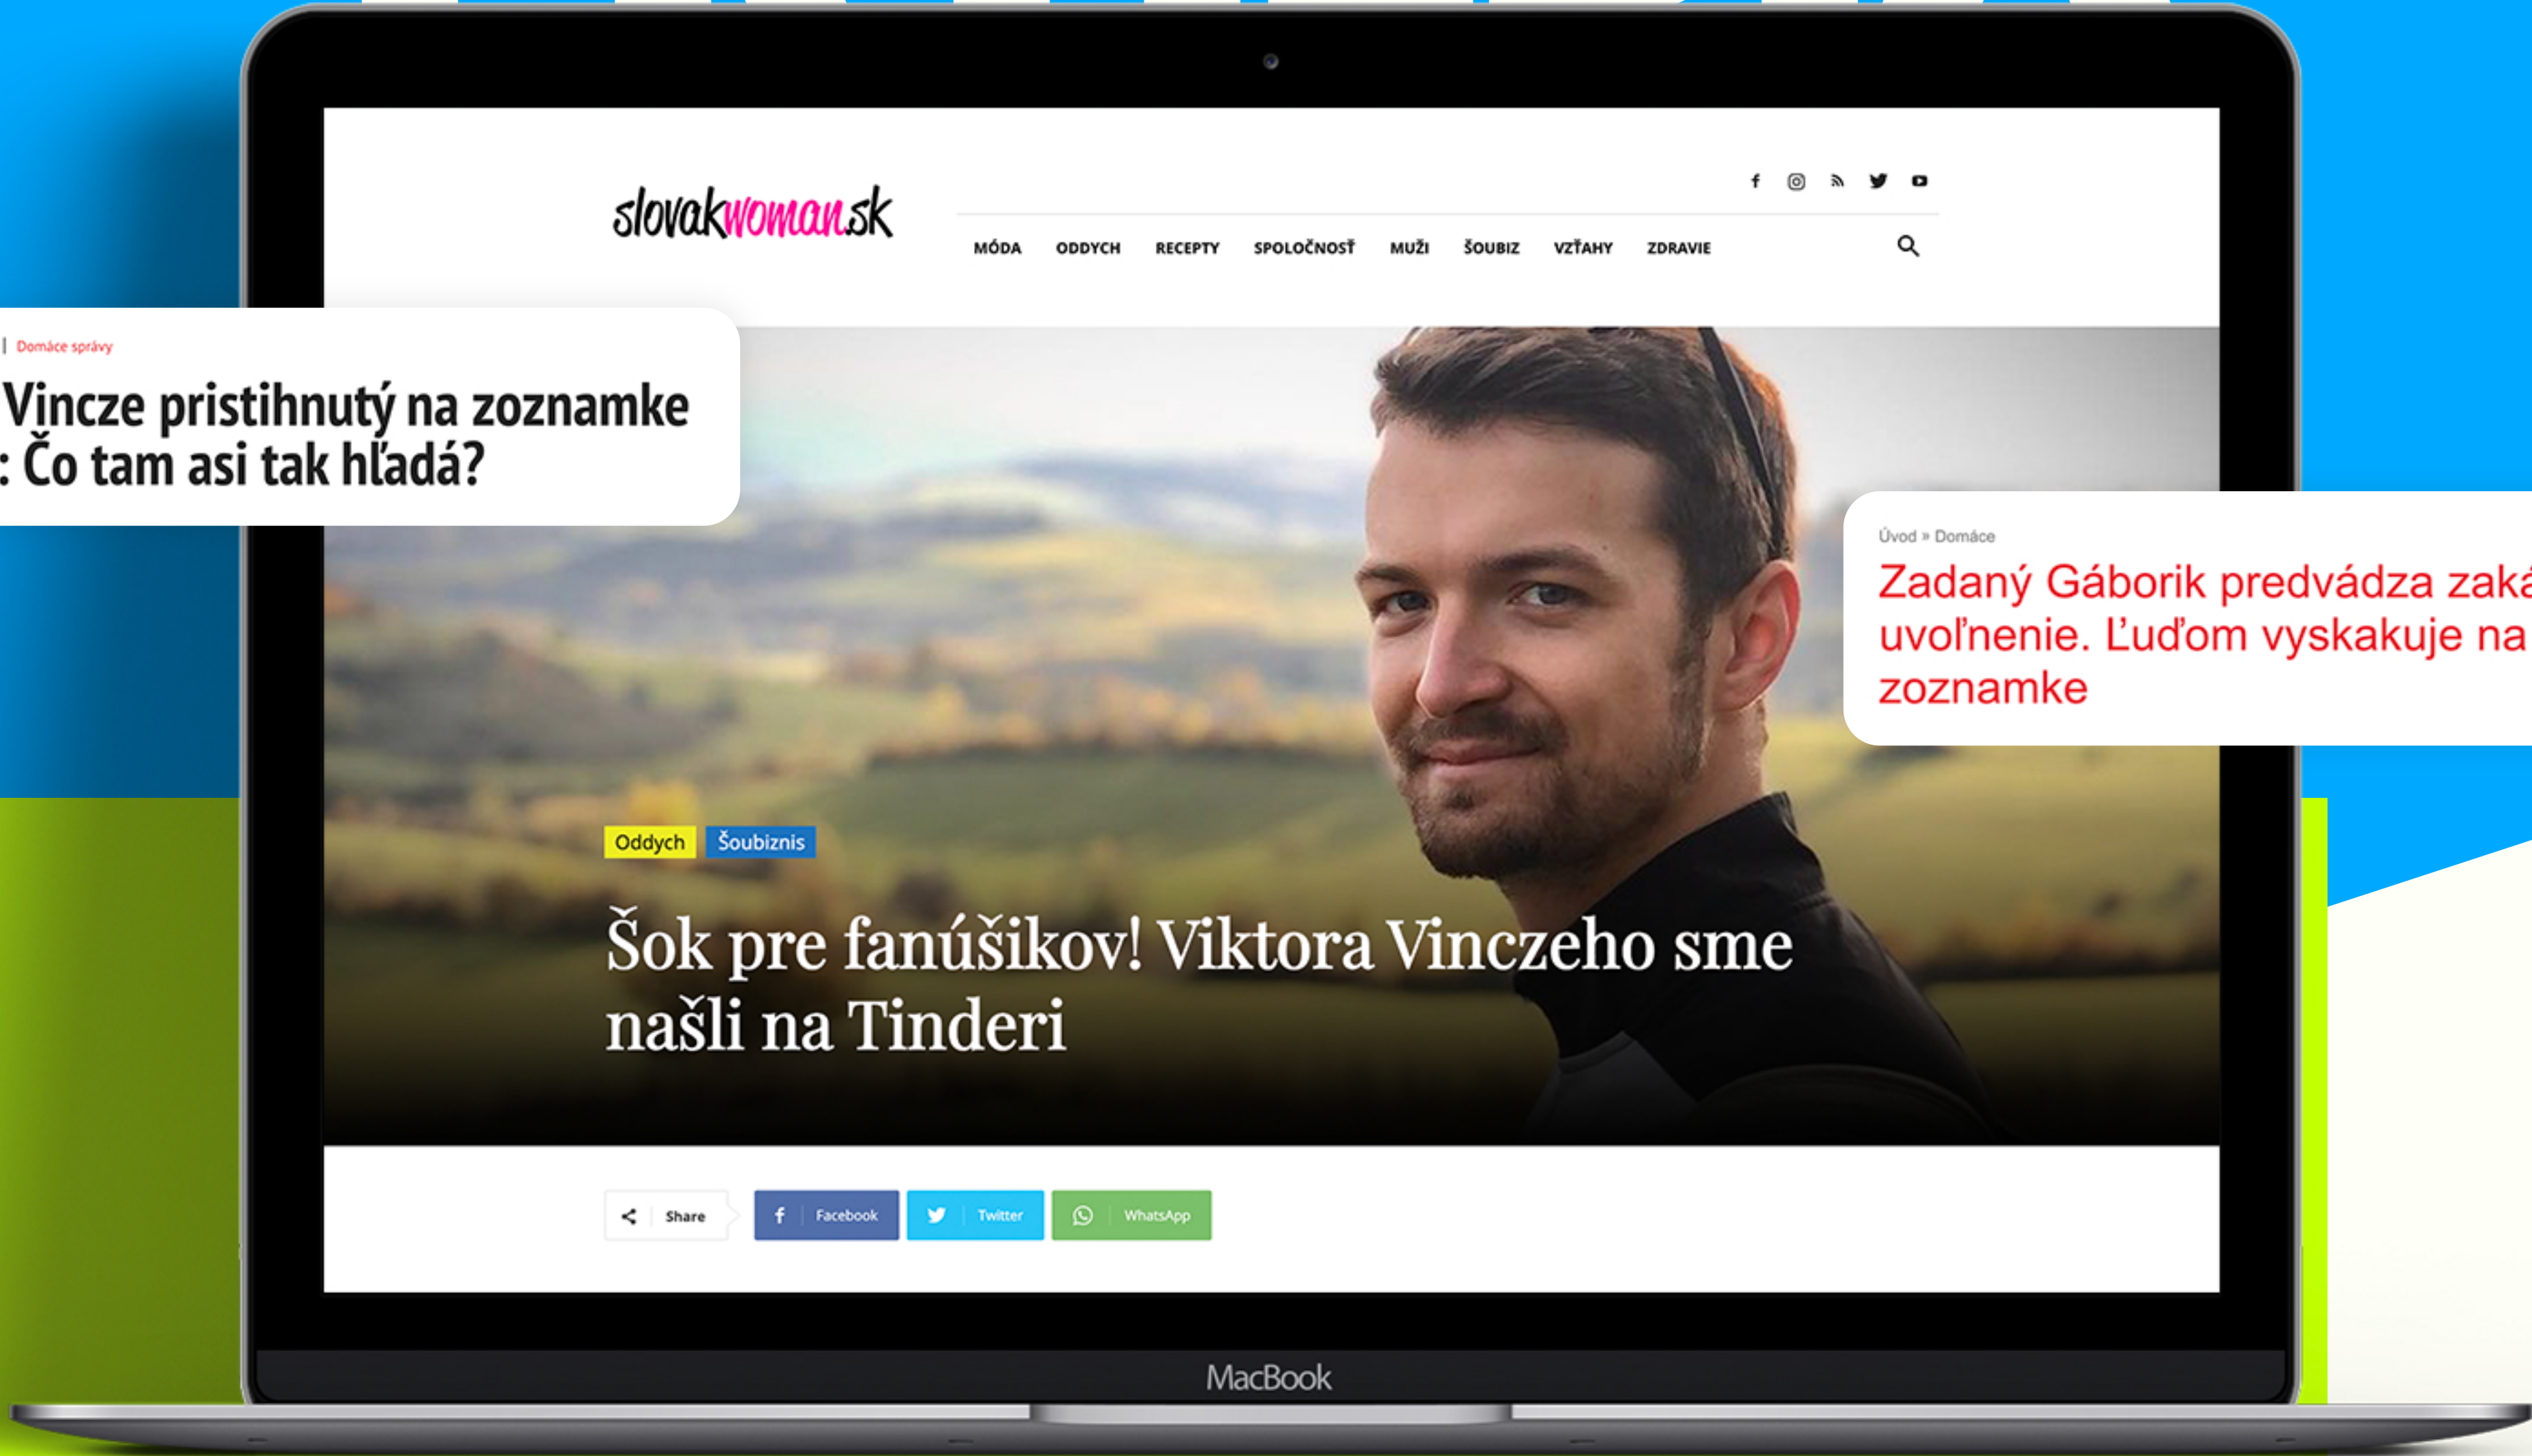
slovakwoman.sk

MÓDA ODDYCH RECEPTY SPOLOČNOSŤ MUŽI ŠOUBIZ VZŤAHY ZDRAVIE

| Domáce správy

Vincze pristihnutý na zoznamke : Čo tam asi tak hľadá?

Úvod » Domáce

Zadaný Gáborik predvádza zaká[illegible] uvoľnenie. Ľuďom vyskakuje na zoznamke

Oddych Šoubiznis

Šok pre fanúšikov! Viktora Vinczeho sme našli na Tinderi

Share Facebook Twitter WhatsApp

MacBook